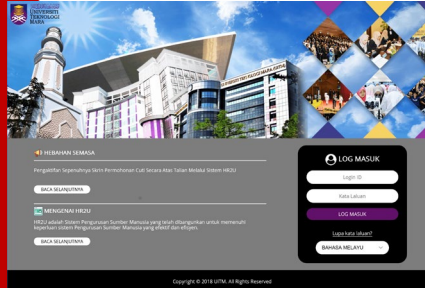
UNIVERSITI TEKNOLOGI MARA

HEBAHAN SEMASA

Pengaktifan Sepenuhnya Sistem Permohonan Cuti Secara Atas Talian Melalui Sistem HR2U

BACA SELANJUTNYA

MENGENAI HR2U

HR2U adalah Sistem Pengurusan Sumber Manusia yang telah dibangunkan untuk memenuhi keperluan sistem Pengurusan Sumber Manusia yang efektif dan efisyen.

BACA SELANJUTNYA

LOG MASUK

Login ID

Kata Laluan

LOG MASUK

Lupa kata laluan?

BAHASA MELAYU

Copyright © 2018 UiTM. All Rights Reserved